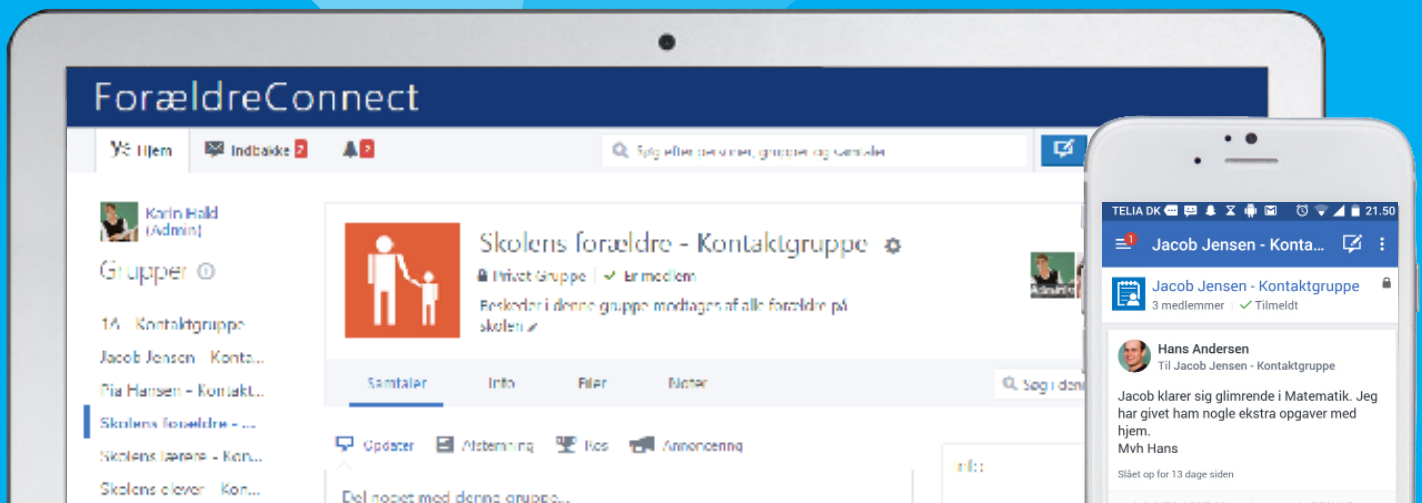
ForældreConnect

Hjem
Indbakke 2
2
Søg efter personer, grupper og samtaler

Karin Hald (Admin)
Grupper
1A - Kontaktgruppe
Jacob Jensen - Kontakt...
Pia Hansen - Kontakt...
Skolens forældre - ...
Skolens lærere - Kon...
Skolens elever - Kon...

Skolens forældre - Kontaktgruppe
Privat Gruppe | Er medlem
Beskeder i denne gruppe modtages af alle forældre på skolen

Samtaler
Info
Filer
Noter
Søg i denne

Opdater
Afstemning
Ros
Annoncering
Del noget med denne gruppe...

TELIA DK 21.50
Jacob Jensen - Konta...
Jacob Jensen - Kontaktgruppe
3 medlemmer | Tilmeldt
Hans Andersen
Til Jacob Jensen - Kontaktgruppe
Jacob klarer sig glimrende i Matematik. Jeg har givet ham nogle ekstra opgaver med hjem.
Mvh Hans
Slået op for 13 dage siden